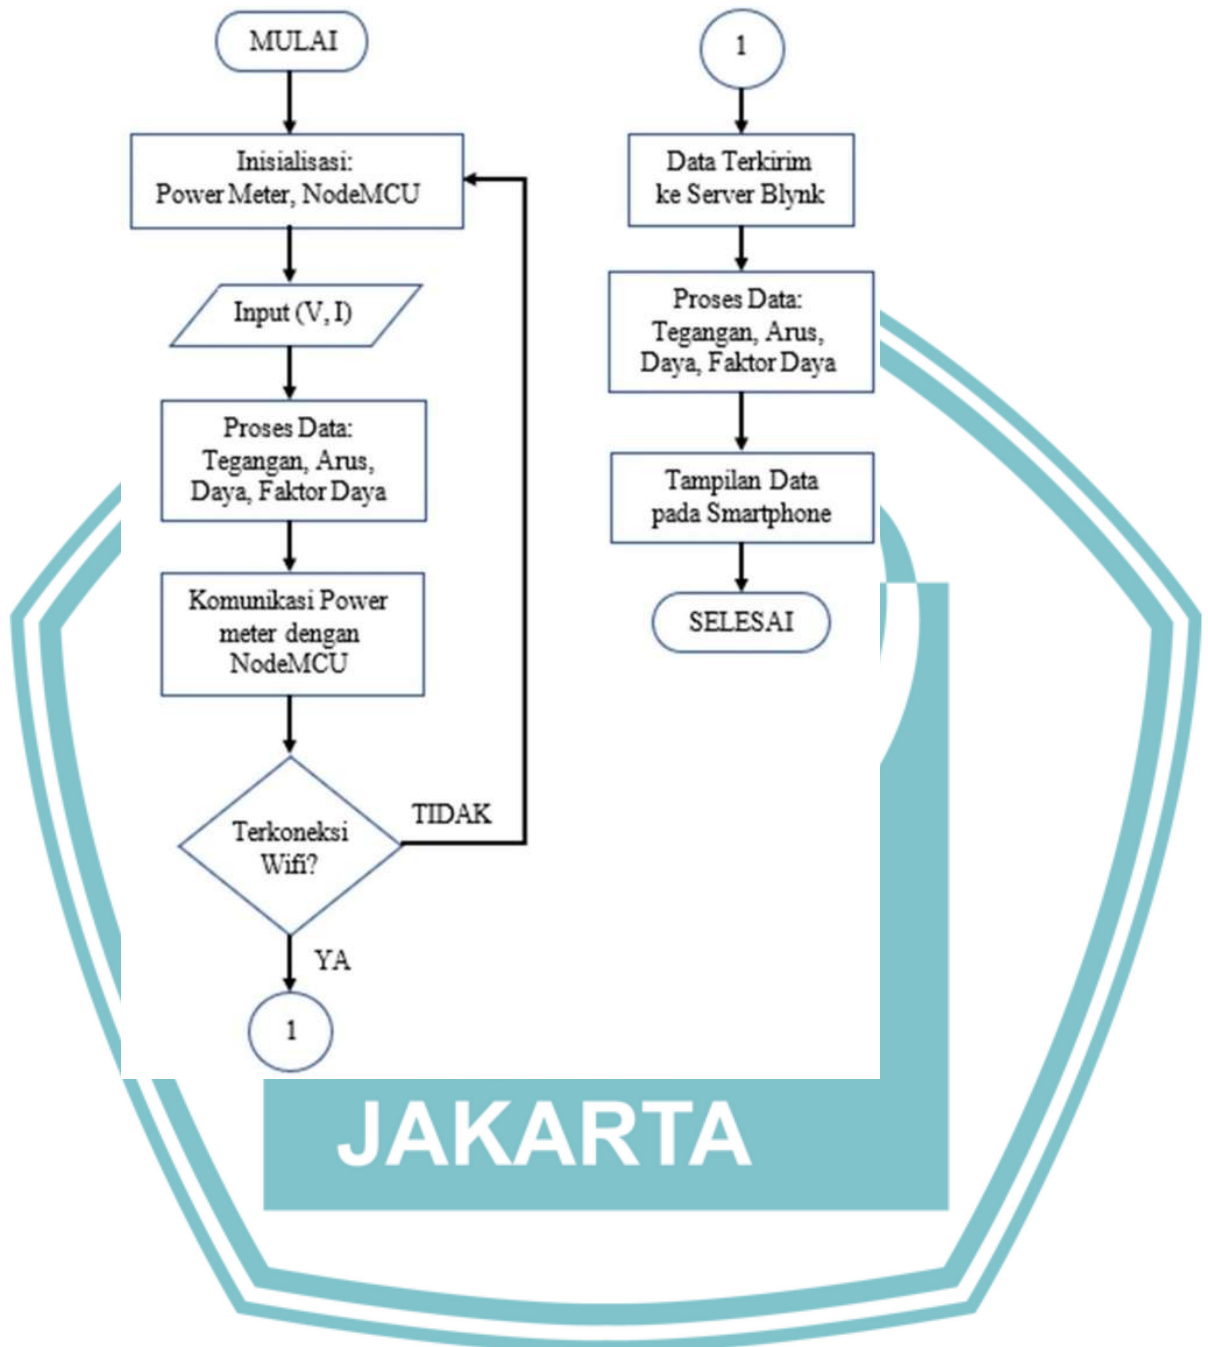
MULAI

Inisialisasi:
Power Meter, NodeMCU

Input (V, I)

Proses Data:
Tegangan, Arus,
Daya, Faktor Daya

Komunikasi Power
meter dengan
NodeMCU

Terkoneksi
Wifi?

TIDAK

YA

1

1

Data Terkirim
ke Server Blynk

Proses Data:
Tegangan, Arus,
Daya, Faktor Daya

Tampilan Data
pada Smartphone

SELESAI

JAKARTA